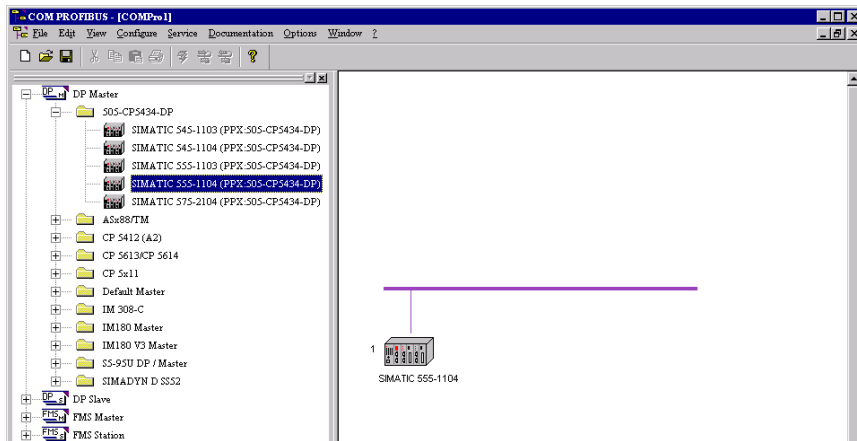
COM PROFIBUS - [COMPro1]

File Edit View Configure Service Documentation Options Window ?

DP M DP Master
505-CP5434-DP
SIMATIC 545-1103 (PPX:505-CP5434-DP)
SIMATIC 545-1104 (PPX:505-CP5434-DP)
SIMATIC 555-1103 (PPX:505-CP5434-DP)
SIMATIC 555-1104 (PPX:505-CP5434-DP)
SIMATIC 575-2104 (PPX:505-CP5434-DP)
ASx88/TM
CP 5412 (A2)
CP 5613/CP 5614
CP 5x11
Default Master
IM 308-C
IM180 Master
IM180 V3 Master
S5-95U DP / Master
SIMADYN D SS52
DP S DP Slave
FMS M FMS Master
FMS S FMS Station

1
SIMATIC 555-1104